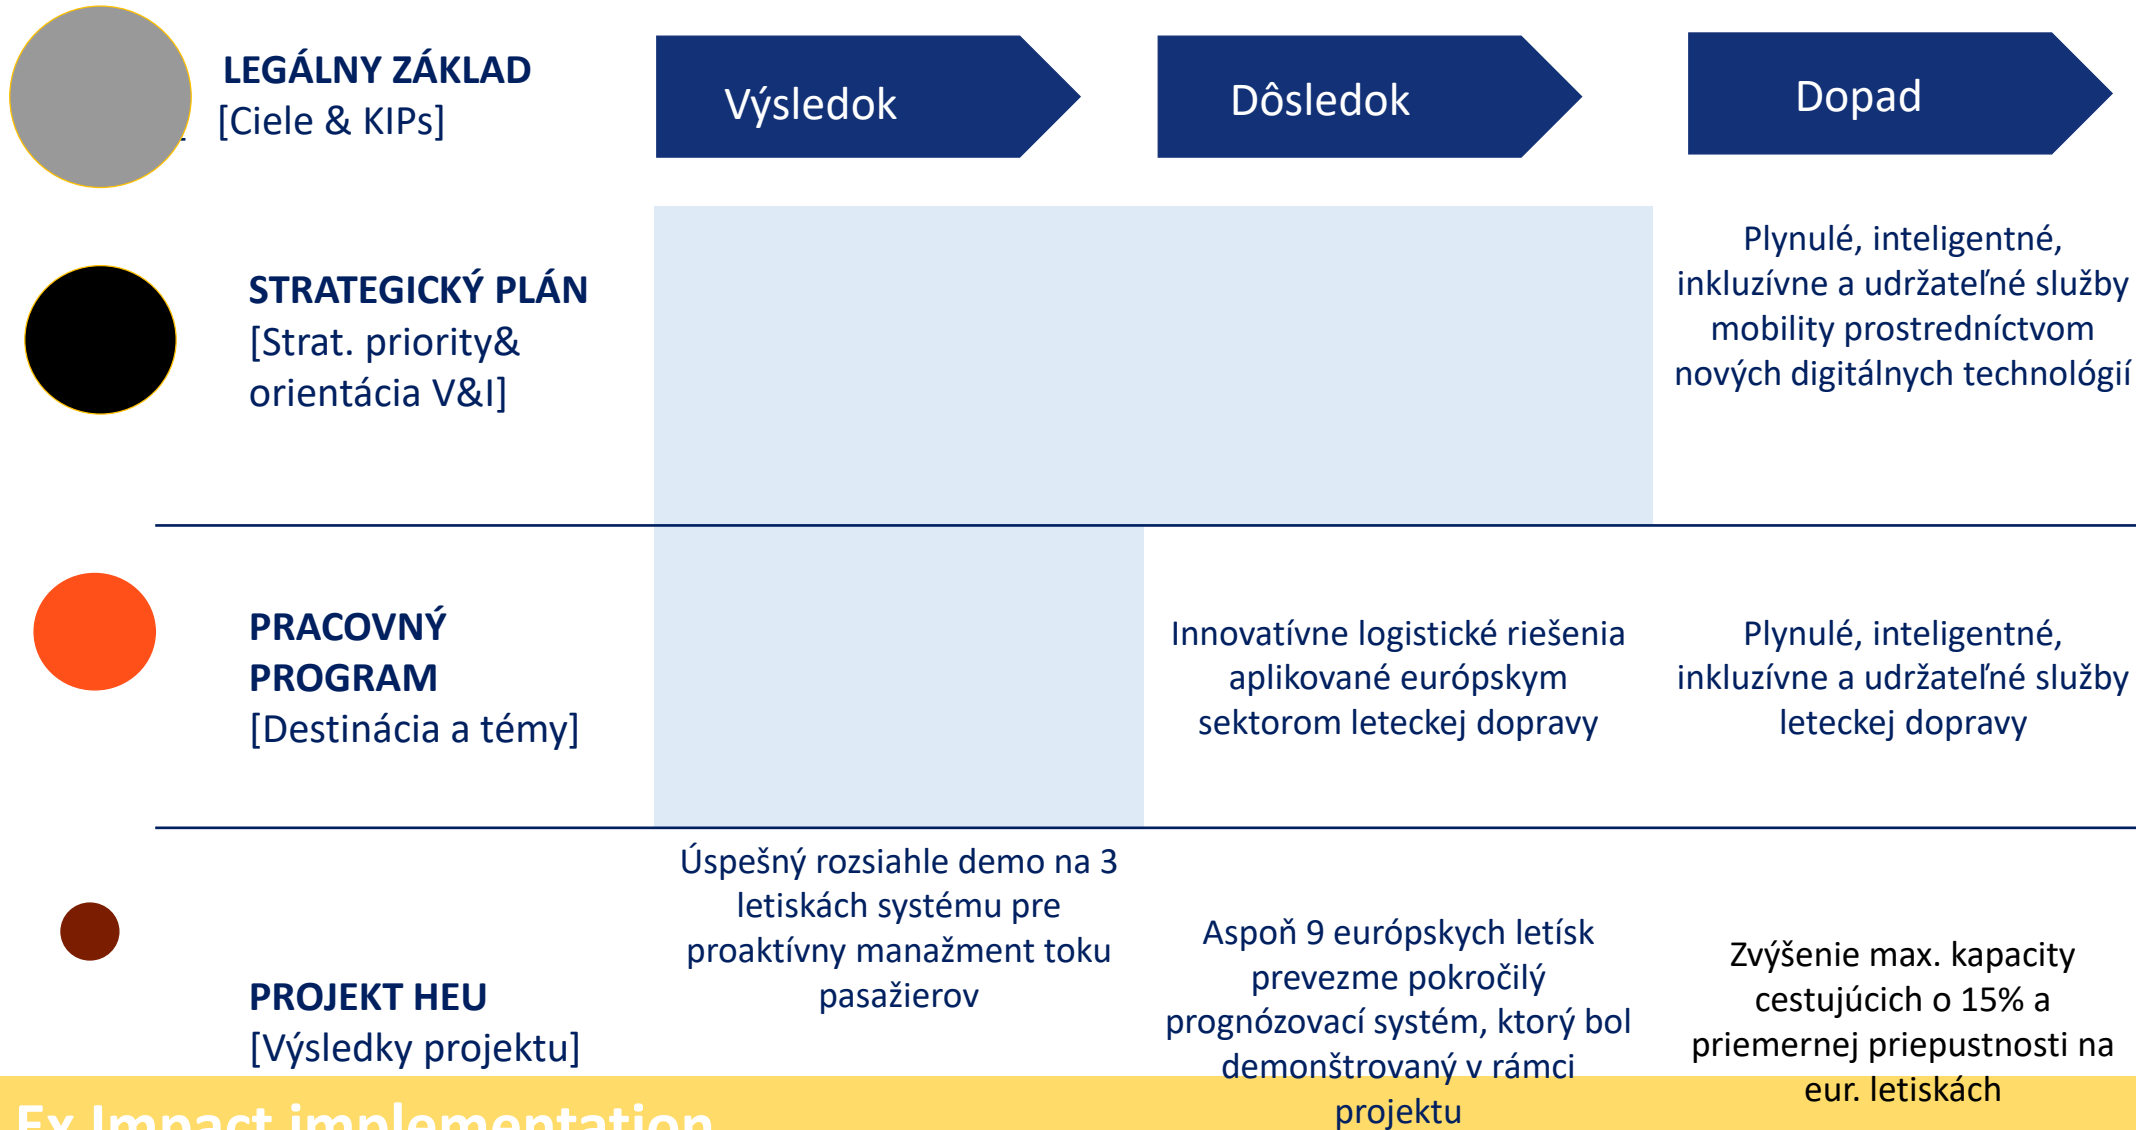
LEGÁLNY ZÁKLAD
[Ciele & KIPs]

Výsledok

Dôsledok

Dopad

STRATEGICKÝ PLÁN
[Strat. priority& orientácia V&I]

Plynulé, inteligentné, inkluzívne a udržateľné služby mobility prostredníctvom nových digitálnych technológií

PRACOVNÝ PROGRAM
[Destinácia a témy]

Innovatívne logistické riešenia aplikované európskym sektorom leteckej dopravy

Plynulé, inteligentné, inkluzívne a udržateľné služby leteckej dopravy

PROJEKT HEU
[Výsledky projektu]

Úspešný rozsiahle demo na 3 letiskách systému pre proaktívny manažment toku pasažierov

Aspoň 9 európskych letísk prevezme pokročilý prognózovací systém, ktorý bol demonštrovaný v rámci projektu

Zvýšenie max. kapacity cestujúcich o 15% a priemernej priepustnosti na eur. letiskách

Ex Impact implementation